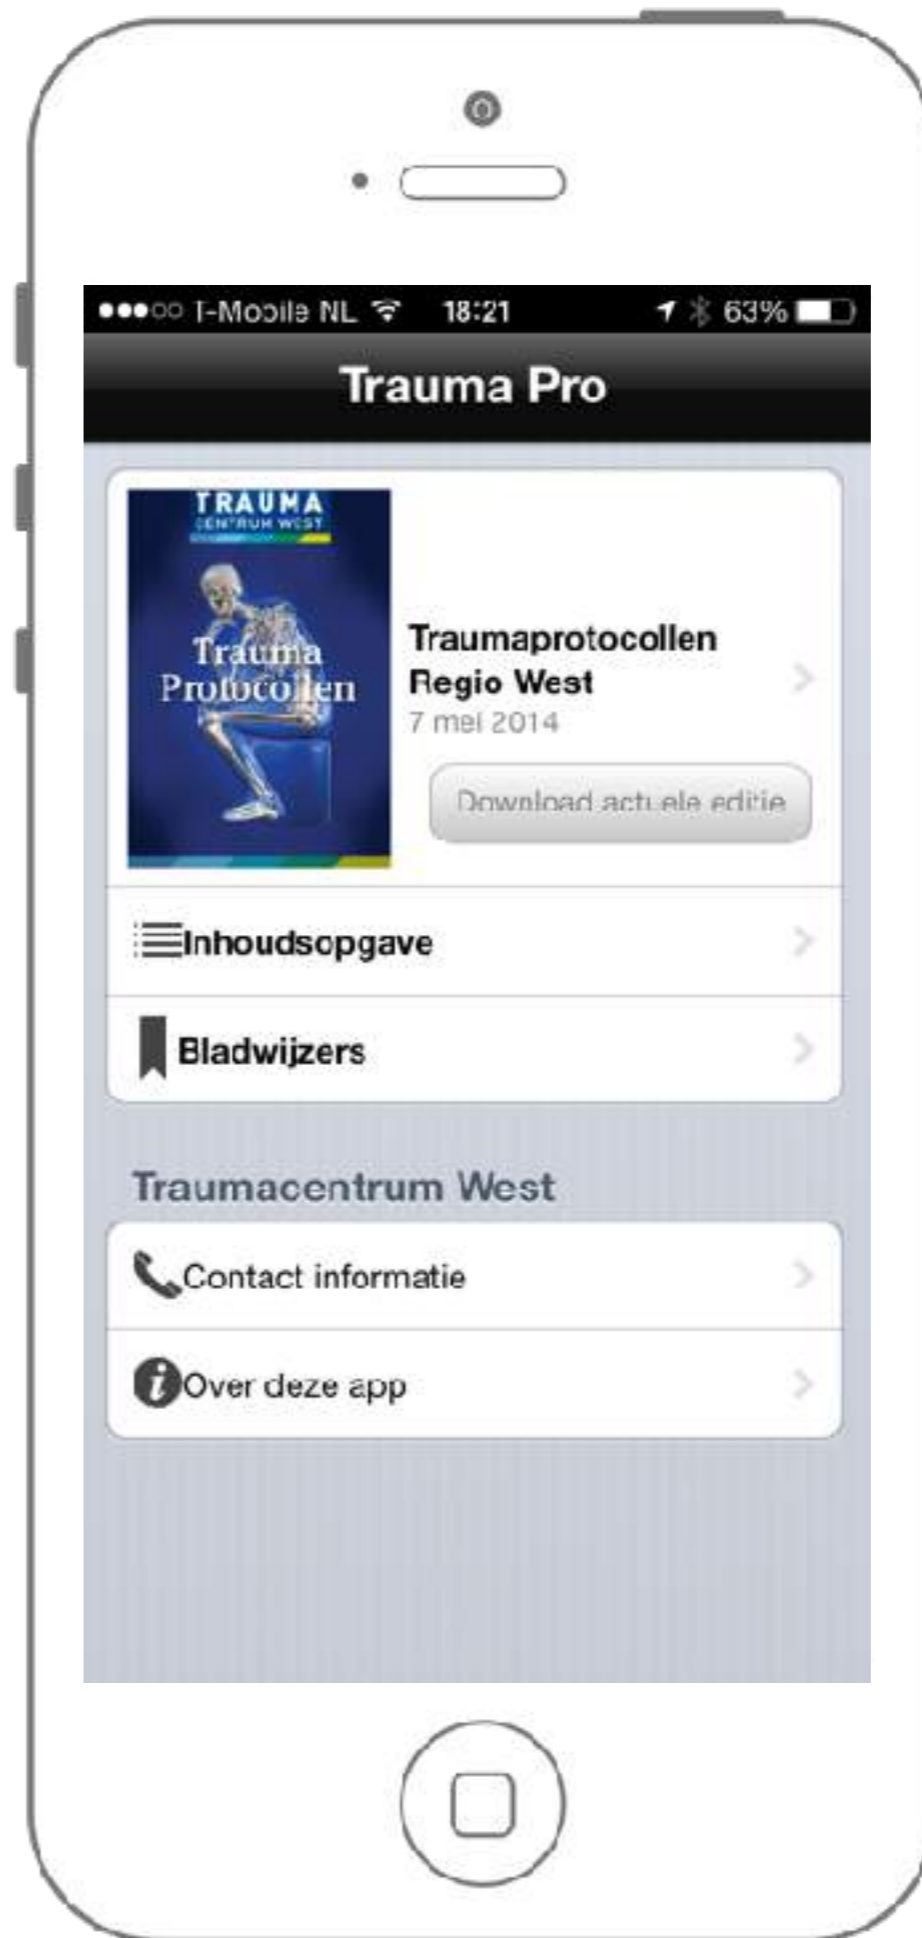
●●●○○ T-Mobile NL 18:21 63%

Trauma Pro

TRAUMA
CENTRUM WEST

Trauma Protocollen

Traumaprotocollen Regio West
7 mei 2014

Download actuele editie

Inhoudsopgave

Bladwijzers

Traumacentrum West

Contact informatie

Over deze app